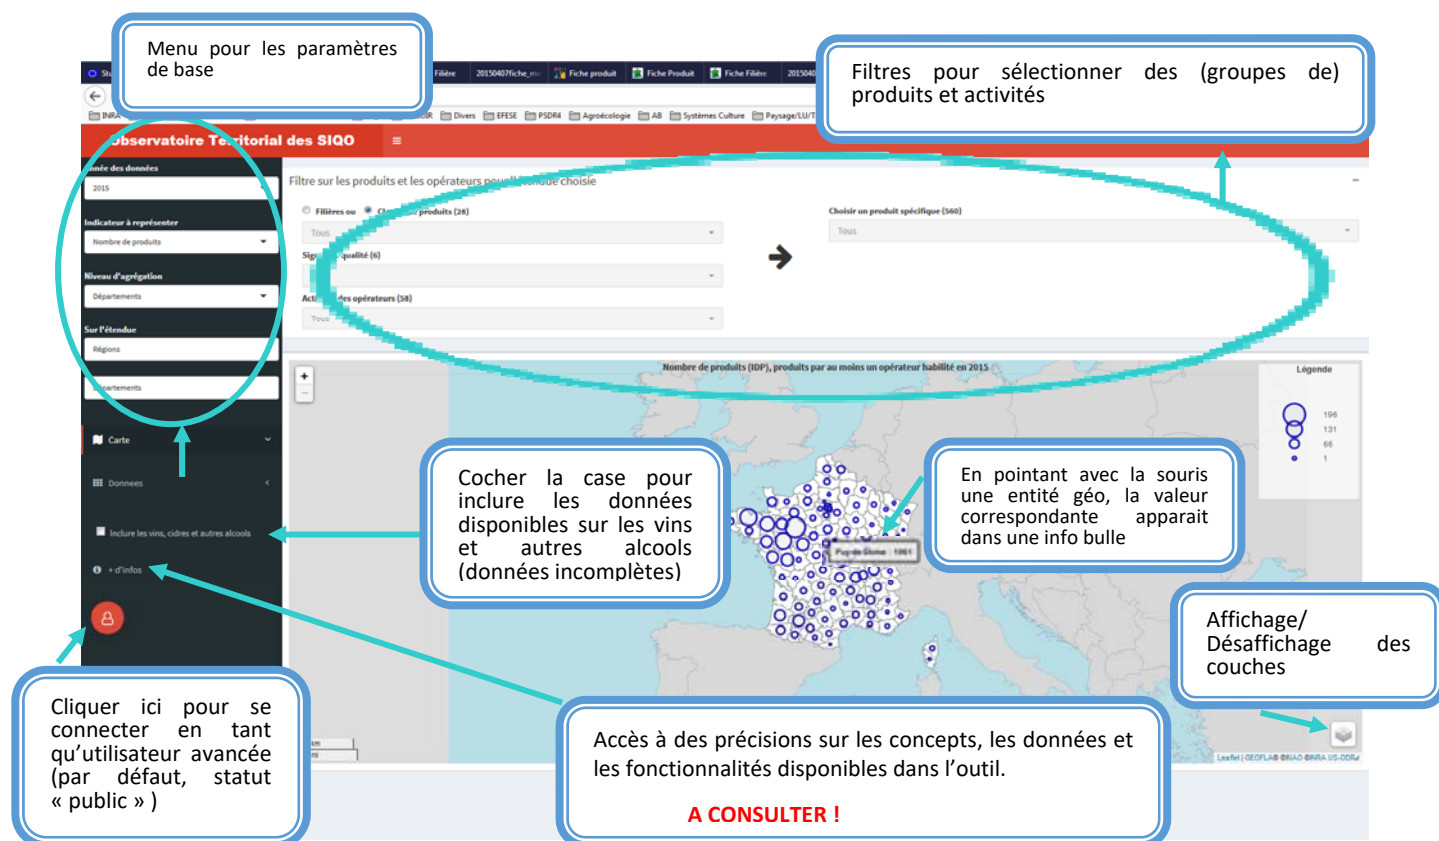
Menu pour les paramètres de base

Filtres pour sélectionner des (groupes de) produits et activités

Filière 20150407fiche_m Fiche produit Fiche Produit Fiche Filière 201504

INRA Divers EFESE PSDR4 Agroécologie AB Systèmes Culture Paysage/LU/T

Observatoire Te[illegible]ritorial des SIQO ≡

Année des données
2015
Indicateur à représenter
Nombre de produits
Niveau d'agrégation
Départements
Sur l'étendue
Régions
Départements

Carte
Donnees
Inclure les vins, cidres et autres alcools
+ d'infos

Filtre sur les produits et les opérateurs pour l'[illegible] choisie
Filières ou Cl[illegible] produits (28)
Tous
Sig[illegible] qualité (6)
Acti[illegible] des opérateurs (58)
Tous
Choisir un produit spécifique (560)
Tous

Nombre de produits (IDP), produits par au moins un opérateur habilité en 2015
Légende
196
131
66
1
Puy-de-Dôme : 196

Cocher la case pour inclure les données disponibles sur les vins et autres alcools (données incomplètes)

En pointant avec la souris une entité géo, la valeur correspondante apparait dans une info bulle

Affichage/ Désaffichage des couches

Cliquer ici pour se connecter en tant qu'utilisateur avancée (par défaut, statut « public » )

Accès à des précisions sur les concepts, les données et les fonctionnalités disponibles dans l'outil.

A CONSULTER !

Leaflet | GEOFLA® ©IGN ©INRA US-ODR